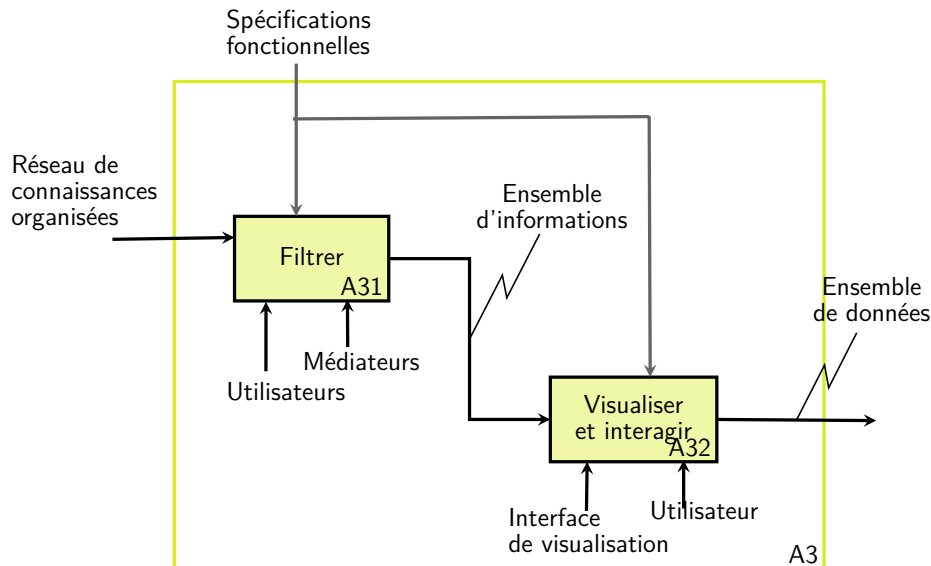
Spécifications fonctionnelles

Réseau de connaissances organisées

Filtrer
A31

Ensemble d'informations

Médiateurs

Utilisateurs

Ensemble de données

Visualiser et interagir
A32

Interface de visualisation

Utilisateur

A3